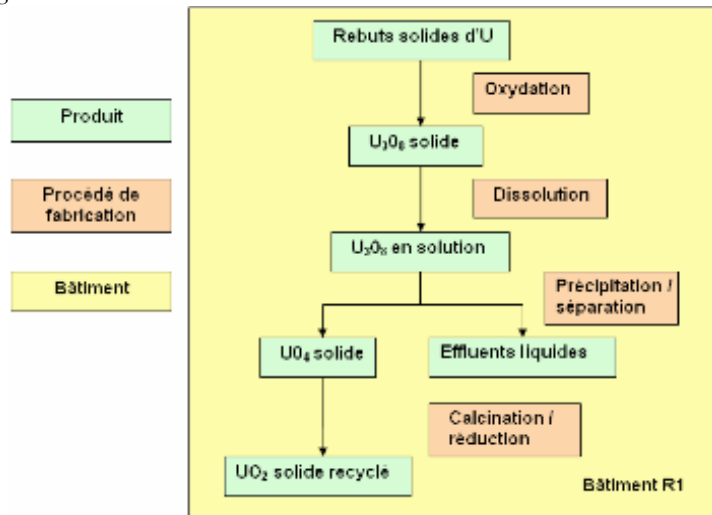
Produit

Procédé de fabrication

Bâtiment

Rebuts solides d'U

Oxydation

$U_30_8$ solide

Dissolution

$U_30_8$ en solution

Précipitation / séparation

$U0_4$ solide

Effluents liquides

Calcination / réduction

$UO_2$ solide recyclé

Bâtiment R1